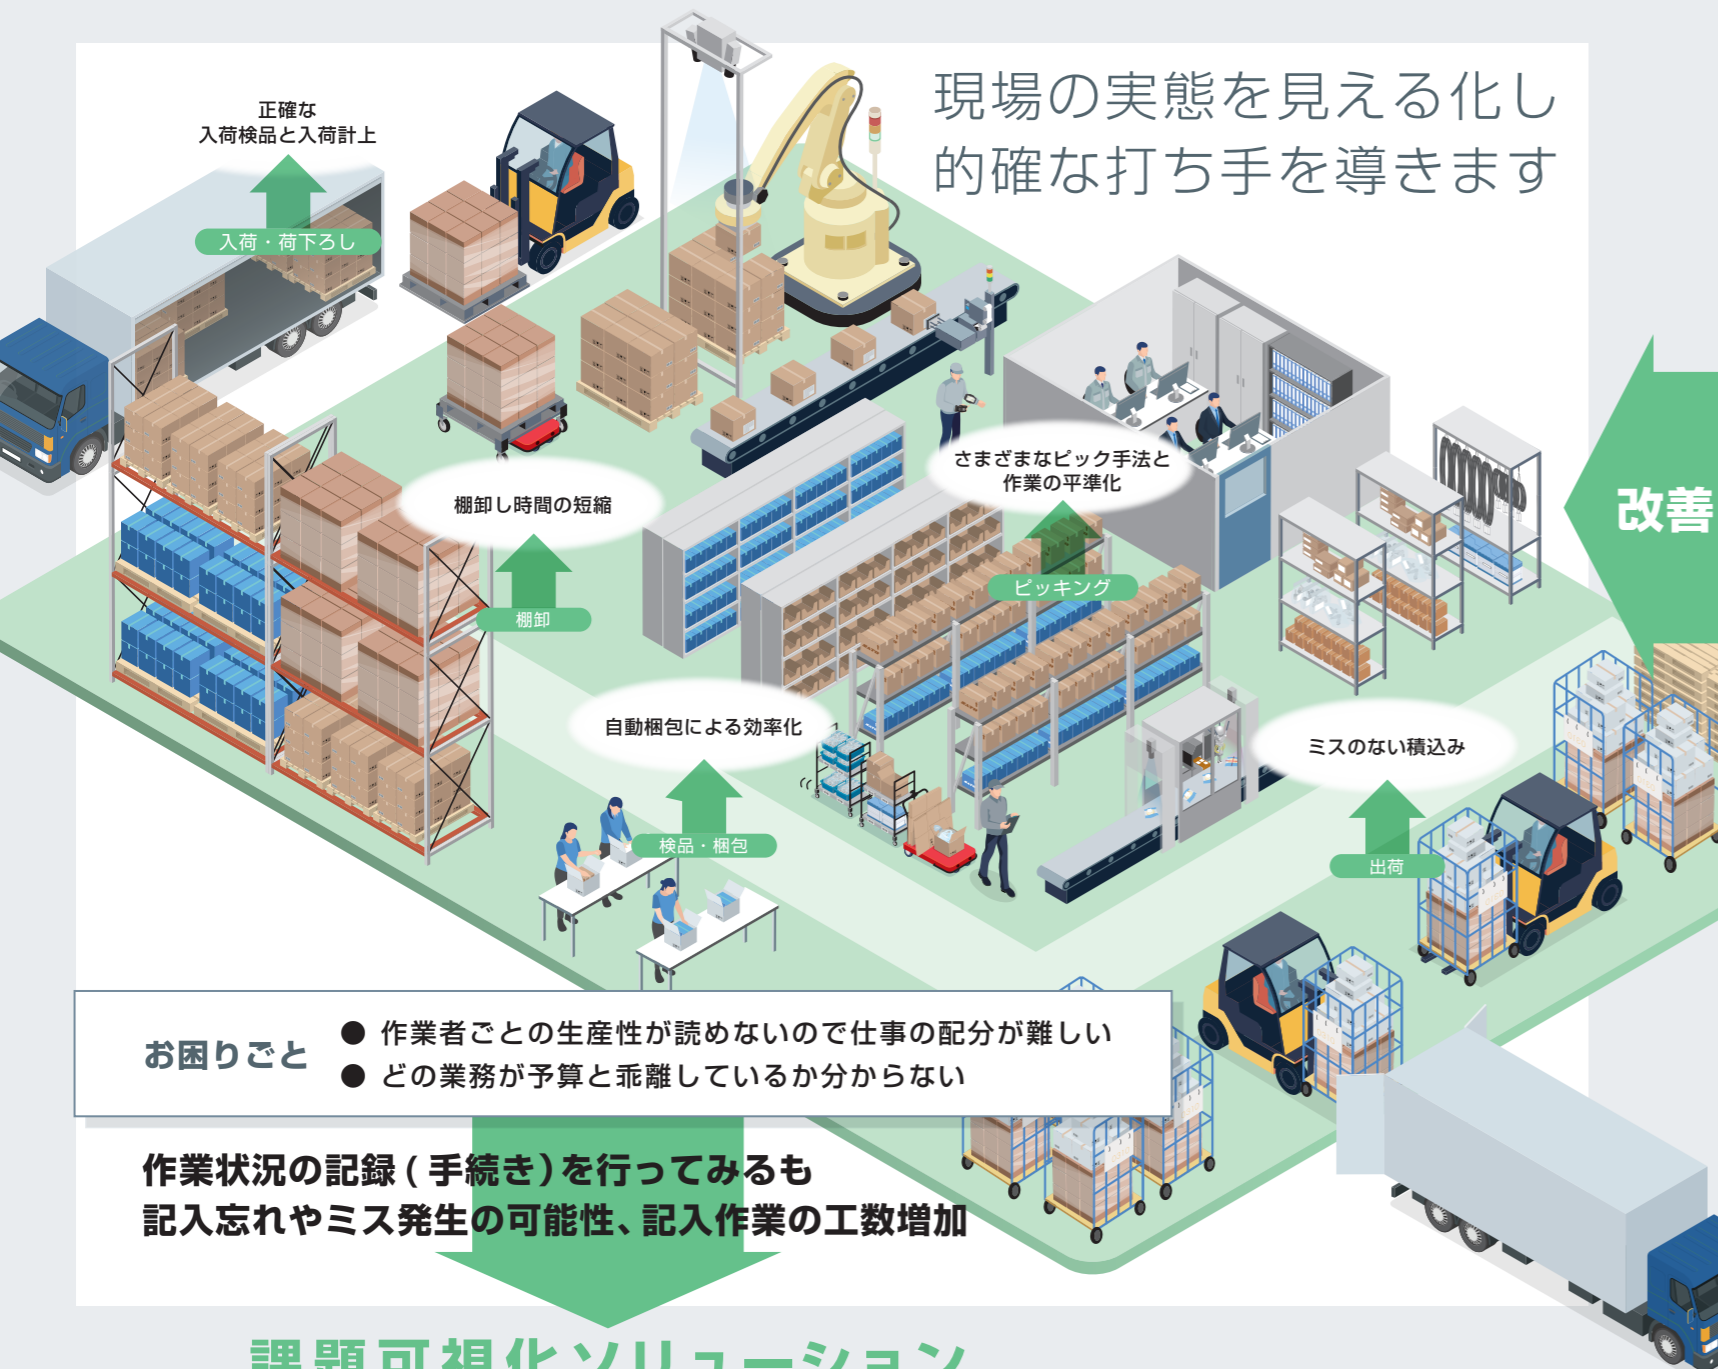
現場の実態を見える化し
的確な打ち手を導きます

正確な
入荷検品と入荷計上

入荷・荷下ろし

棚卸し時間の短縮

棚卸

さまざまなピック手法と
作業の平準化

ピッキング

改善

自動梱包による効率化

検品・梱包

ミスのない積込み

出荷

お困りごと

● 作業者ごとの生産性が読めないので仕事の配分が難しい
● どの業務が予算と乖離しているか分からない

作業状況の記録(手続き)を行ってみるも
記入忘れやミス発生の可能性、記入作業の工数増加

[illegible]